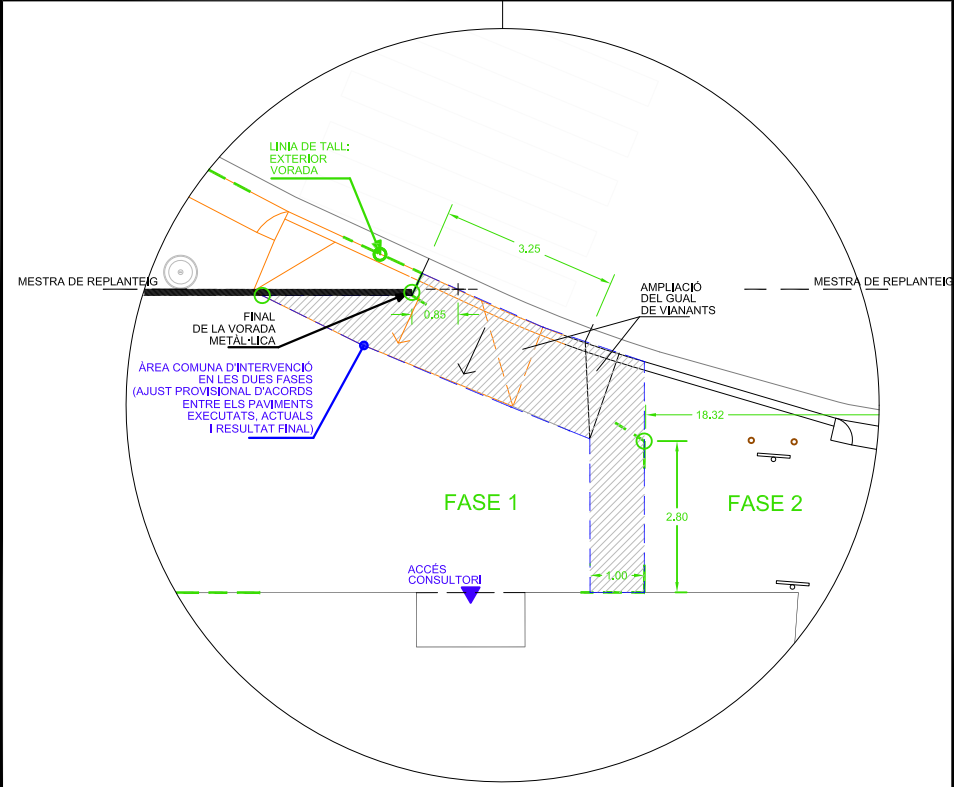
LINIA DE TALL: EXTERIOR VORADA

3.25

MESTRA DE REPLANTEIG

AMPLIACIÓ DEL GUAL DE VIANANTS

MESTRA DE REPLANTEIG

0.85

FINAL DE LA VORADA METÀL·LICA

ÀREA COMUNA D'INTERVENCIÓ EN LES DUES FASES (AJUST PROVISIONAL D'ACORDS ENTRE ELS PAVIMENTS EXECUTATS, ACTUALS I RESULTAT FINAL)

18.32

FASE 1

FASE 2

2.80

ACCÉS CONSULTORI

1.00